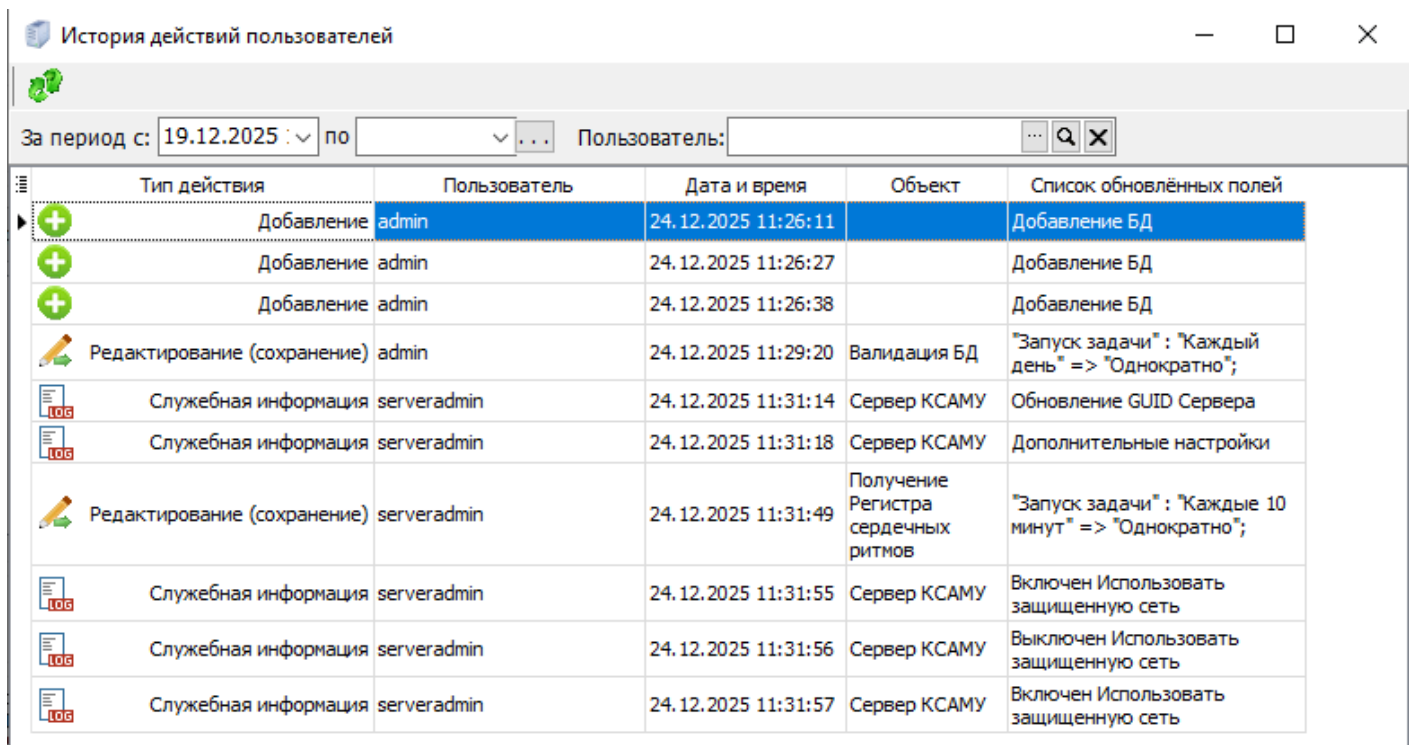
История действий пользователей

За период с: 19.12.2025 по ... Пользователь: ...

| Тип действия | Пользователь | Дата и время | Объект | Список обновлённых полей |
|---|---|---|---|---|
| Добавление | admin | 24.12.2025 11:26:11 | | Добавление БД |
| Добавление | admin | 24.12.2025 11:26:27 | | Добавление БД |
| Добавление | admin | 24.12.2025 11:26:38 | | Добавление БД |
| Редактирование (сохранение) | admin | 24.12.2025 11:29:20 | Валидация БД | "Запуск задачи" : "Каждый день" => "Однократно"; |
| Служебная информация | serveradmin | 24.12.2025 11:31:14 | Сервер КСАМУ | Обновление GUID Сервера |
| Служебная информация | serveradmin | 24.12.2025 11:31:18 | Сервер КСАМУ | Дополнительные настройки |
| Редактирование (сохранение) | serveradmin | 24.12.2025 11:31:49 | Получение Регистра сердечных ритмов | "Запуск задачи" : "Каждые 10 минут" => "Однократно"; |
| Служебная информация | serveradmin | 24.12.2025 11:31:55 | Сервер КСАМУ | Включен Использовать защищенную сеть |
| Служебная информация | serveradmin | 24.12.2025 11:31:56 | Сервер КСАМУ | Выключен Использовать защищенную сеть |
| Служебная информация | serveradmin | 24.12.2025 11:31:57 | Сервер КСАМУ | Включен Использовать защищенную сеть |